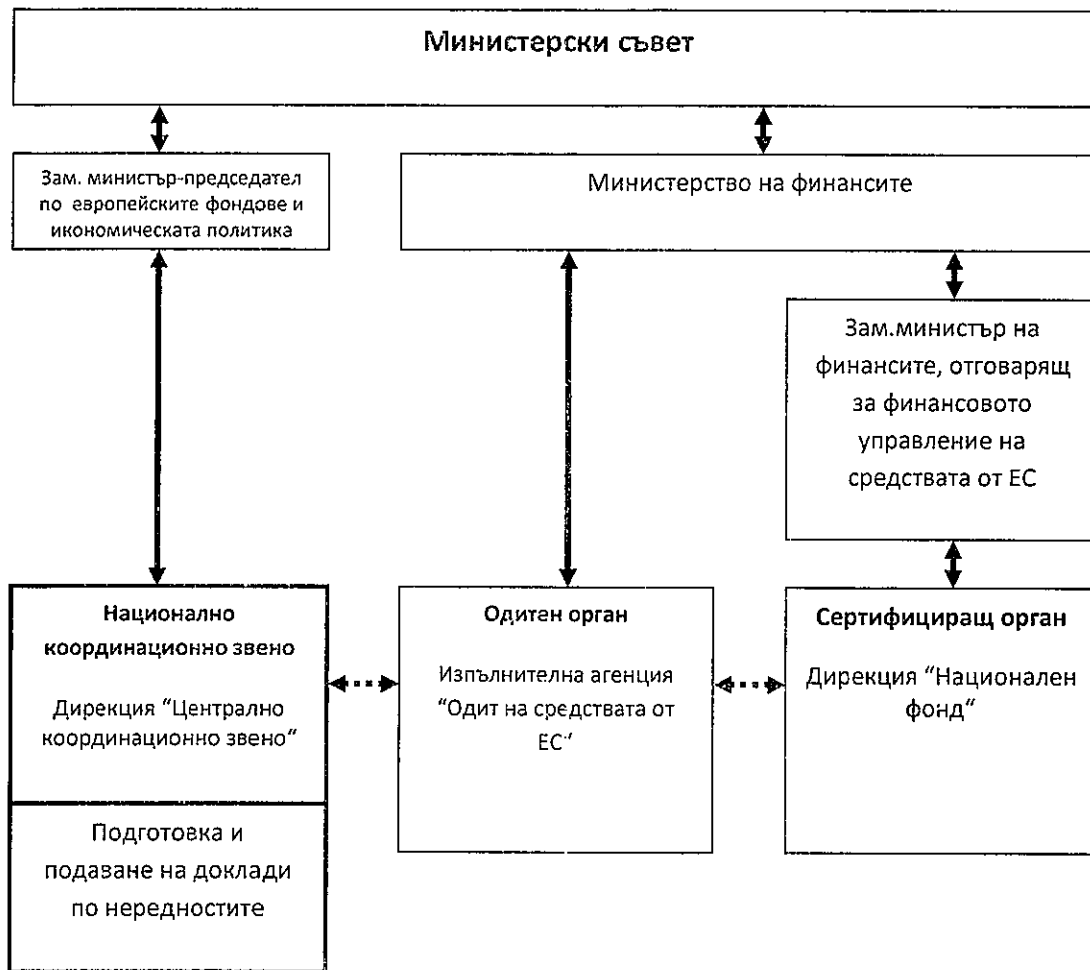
Министерски съвет

Зам. министър-председател по европейските фондове и икономическата политика

Министерство на финансите

Зам.министър на финансите, отговарящ за финансовото управление на средствата от ЕС

Национално координационно звено

Дирекция "Централно координационно звено"

Подготовка и подаване на доклади по нередностите

Одитен орган

Изпълнителна агенция "Одит на средствата от ЕС"

Сертифициращ орган

Дирекция "Национален фонд"